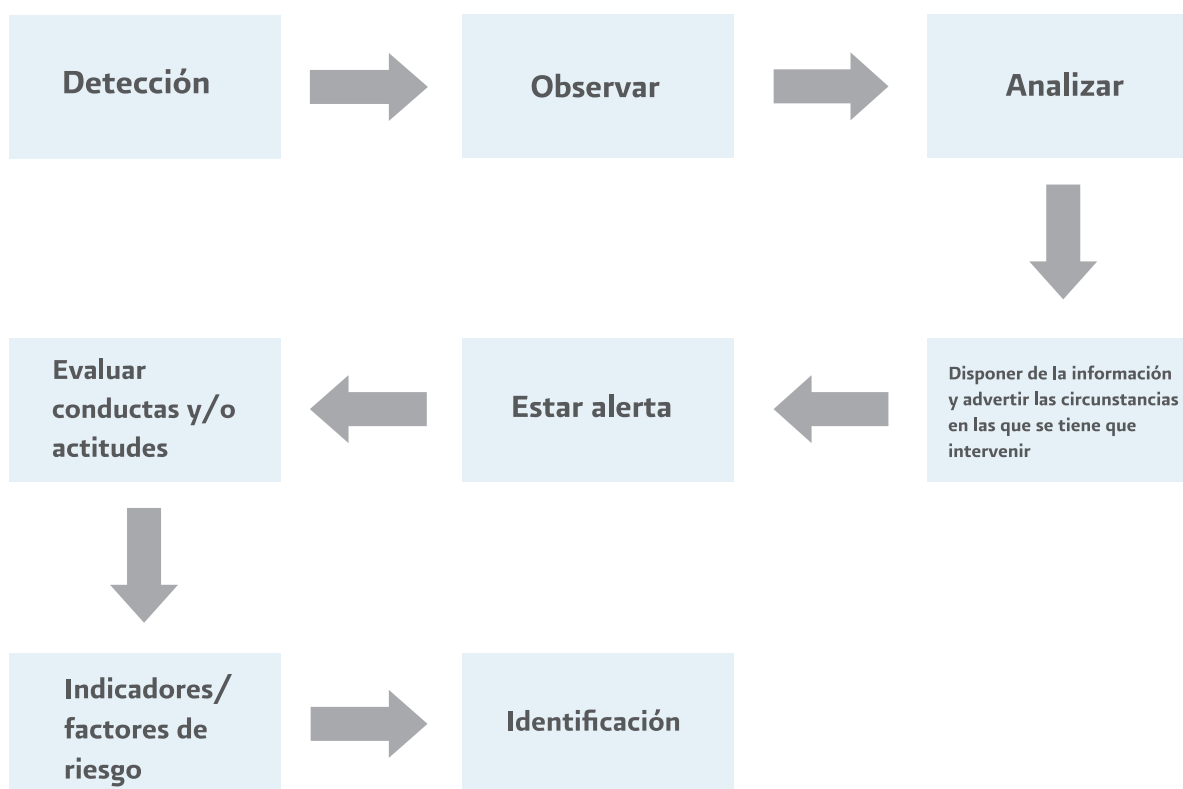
Detección

Observar

Analizar

Disponer de la información y advertir las circunstancias en las que se tiene que intervenir

Estar alerta

Evaluar conductas y/o actitudes

Indicadores/ factores de riesgo

Identificación